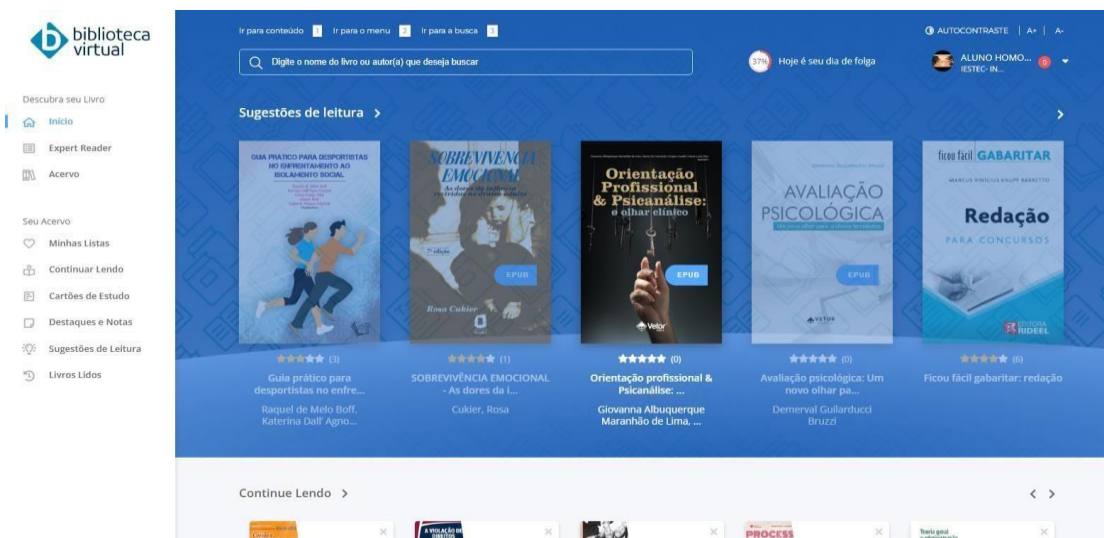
biblioteca virtual

Ir para conteúdo 1 Ir para o menu 2 Ir para a busca 3

AUTOCONTRASTE | A+ | A-

Digite o nome do livro ou autor(a) que deseja buscar

37% Hoje é seu dia de folga

ALUNO HOMO... IESTEC- IN...

Descubra seu Livro

Início

Expert Reader

Acervo

Seu Acervo

Minhas Listas

Continuar Lendo

Cartões de Estudo

Destaques e Notas

Sugestões de Leitura

Livros Lidos

Sugestões de leitura >

GUIA PRÁTICO PARA DESPORTISTAS NO ENFRENTAMENTO AO ISOLAMENTO SOCIAL

SOBREVIVÊNCIA EMOCIONAL As dores da infância revividas no drama adulto

Rosa Cukier

EPUB

Orientação Profissional & Psicanálise: o olhar clínico

EPUB

Vetor

AVALIAÇÃO PSICOLÓGICA

EPUB

VETOR

ficou fácil GABARITAR

Redação PARA CONCURSOS

RIDEEL

(3)

Guia prático para desportistas no enfre...

Raquel de Melo Boff, Katerina Dall' Agno...

(1)

SOBREVIVÊNCIA EMOCIONAL - As dores da i...

Cukier, Rosa

(0)

Orientação profissional & Psicanálise: ...

Giovanna Albuquerque Maranhão de Lima, ...

(0)

Avaliação psicológica: Um novo olhar pa...

Demerval Guilarducci Bruzzi

(6)

Ficou fácil gabaritar: redação

Continue Lendo >

A VIOLAÇÃO DE DIREITOS

PROCESS